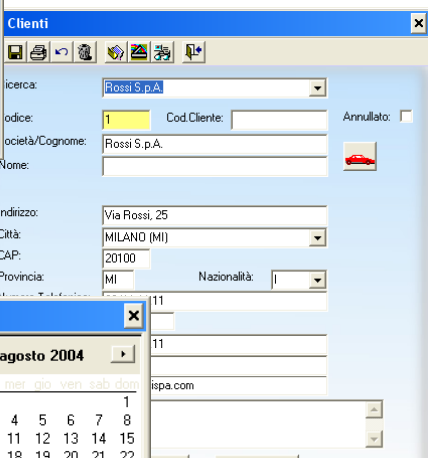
Clienti

icerca: Rossi S.p.A.

odice: 1 Cod.Cliente: Annullato:

ocietà/Cognome: Rossi S.p.A.

Nome:

ndirizzo: Via Rossi, 25

Città: MILANO (MI)

CAP: 20100

Provincia: MI Nazionalità: I

11

11

ispa.com

agosto 2004

mer gio ven sab dom

| | | | | 1 |
|---|---|---|---|---|
| 4 | 5 | 6 | 7 | 8 |
| 11 | 12 | 13 | 14 | 15 |
| 18 | 19 | 20 | 21 | 22 |